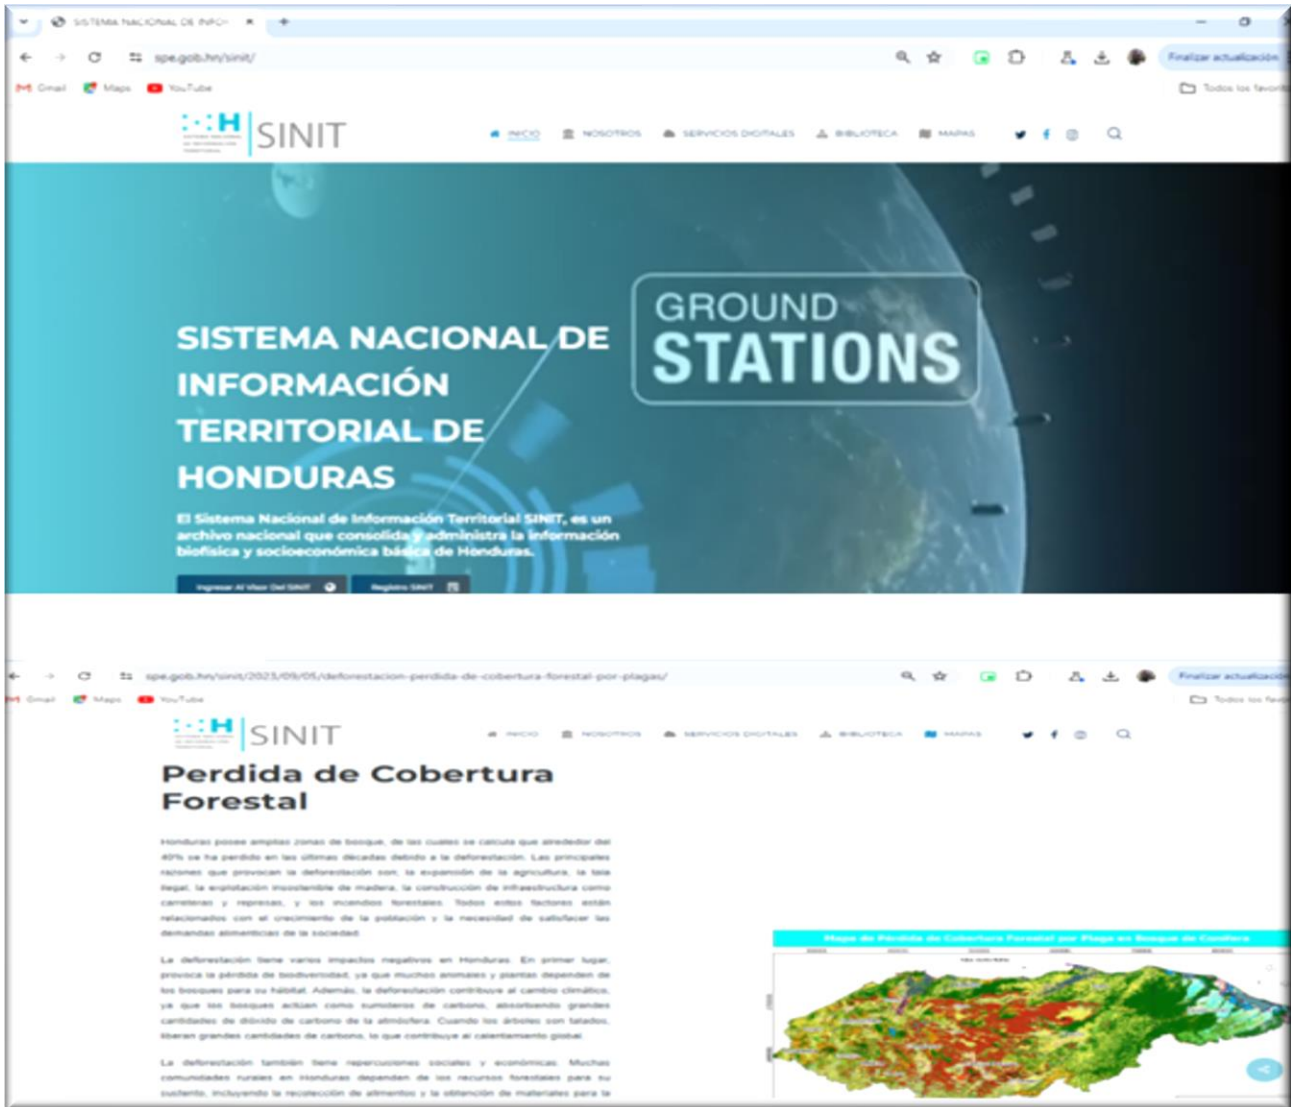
SISTEMA NACIONAL DE INFO ×

spe.gob.hn/sinit/

Finalizar actualización

Gmail Maps YouTube

Todos los favoritos

SINIT

INICIO NOSOTROS SERVICIOS DIGITALES BIBLIOTECA MAPAS

GROUND STATIONS

SISTEMA NACIONAL DE INFORMACIÓN TERRITORIAL DE HONDURAS

El Sistema Nacional de Información Territorial SINIT, es un archivo nacional que consolida y administra la información biofísica y socioeconómica básica de Honduras.

Ingresar Al Visor Del SINIT

Registro SINIT

spe.gob.hn/sinit/2023/09/05/deforestacion-perdida-de-cobertura-forestal-por-plagas/

Finalizar actualización

Gmail Maps YouTube

Todos los favoritos

SINIT

INICIO NOSOTROS SERVICIOS DIGITALES BIBLIOTECA MAPAS

Perdida de Cobertura Forestal

Honduras posee amplias zonas de bosque, de las cuales se calcula que alrededor del 40% se ha perdido en las últimas décadas debido a la deforestación. Las principales razones que provocan la deforestación son: la expansión de la agricultura, la tala ilegal, la explotación insostenible de madera, la construcción de infraestructura como carreteras y represas, y los incendios forestales. Todos estos factores están relacionados con el crecimiento de la población y la necesidad de satisfacer las demandas alimenticias de la sociedad.

La deforestación tiene varios impactos negativos en Honduras. En primer lugar, provoca la pérdida de biodiversidad, ya que muchos animales y plantas dependen de los bosques para su hábitat. Además, la deforestación contribuye al cambio climático, ya que los bosques actúan como sumideros de carbono, absorbiendo grandes cantidades de dióxido de carbono de la atmósfera. Cuando los árboles son talados, liberan grandes cantidades de carbono, lo que contribuye al calentamiento global.

La deforestación también tiene repercusiones sociales y económicas. Muchas comunidades rurales en Honduras dependen de los recursos forestales para su sustento, incluyendo la recolección de alimentos y la obtención de materiales para la

Mapa de Pérdida de Cobertura Forestal por Plaga en Bosque de Conífera